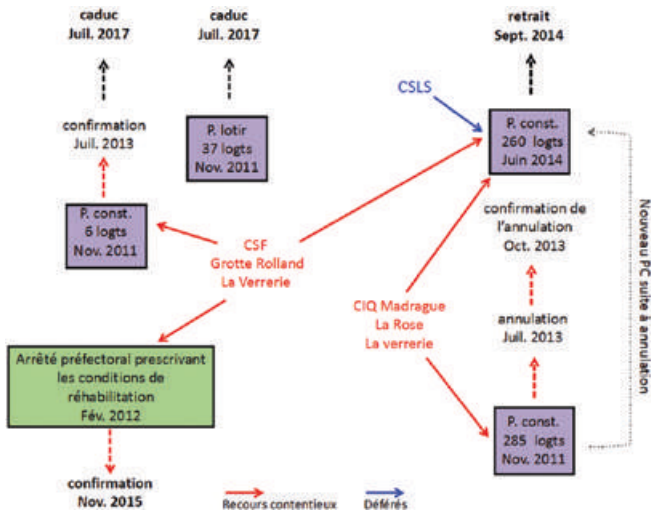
caduc
Juil. 2017

caduc
Juil. 2017

retrait
Sept. 2014

confirmation
Juil. 2013

P. lotir
37 logts
Nov. 2011

CSLS

P. const.
260 logts
Juin 2014

P. const.
6 logts
Nov. 2011

confirmation de l'annulation
Oct. 2013

Nouveau PC suite à annulation

CSF
Grotte Rolland
La Verrerie

CIQ Madrague
La Rose
La verrerie

annulation
Juil. 2013

Arrêté préfectoral prescrivant les conditions de réhabilitation
Fév. 2012

P. const.
285 logts
Nov. 2011

confirmation
Nov. 2015

Recours contentieux

Déférés